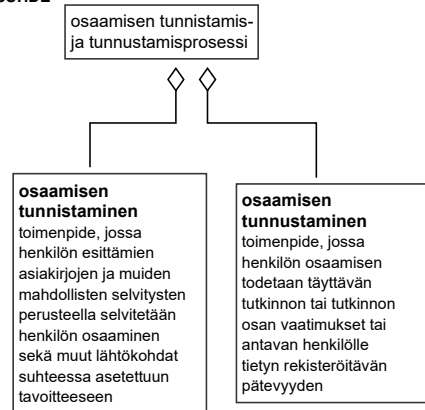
osaamisen tunnistamis- ja tunnustamisprosessi

osaamisen tunnistaminen
toimenpide, jossa henkilön esittämien asiakirjojen ja muiden mahdollisten selvitysten perusteella selvitetään henkilön osaaminen sekä muut lähtökohdat suhteessa asetettuun tavoitteeseen

osaamisen tunnustaminen
toimenpide, jossa henkilön osaamisen todetaan täyttävän tutkinnon tai tutkinnon osan vaatimukset tai antavan henkilölle tietyn rekisteröitävän pätevyyden